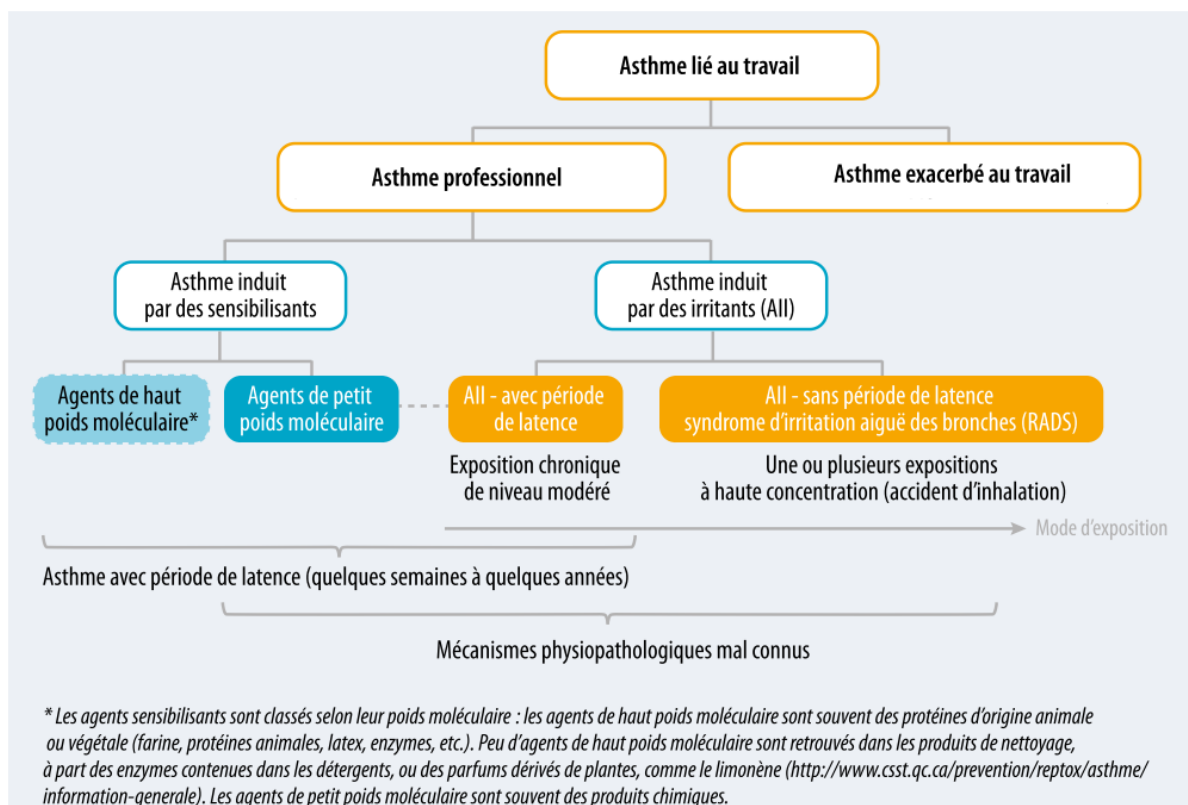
Asthme lié au travail

Asthme professionnel

Asthme exacerbé au travail

Asthme induit par des sensibilisants

Asthme induit par des irritants (AII)

Agents de haut poids moléculaire*

Agents de petit poids moléculaire

AII - avec période de latence

AII - sans période de latence syndrome d'irritation aiguë des bronches (RADS)

Exposition chronique de niveau modéré

Une ou plusieurs expositions à haute concentration (accident d'inhalation)

Mode d'exposition

Asthme avec période de latence (quelques semaines à quelques années)

Mécanismes physiopathologiques mal connus

* Les agents sensibilisants sont classés selon leur poids moléculaire : les agents de haut poids moléculaire sont souvent des protéines d'origine animale ou végétale (farine, protéines animales, latex, enzymes, etc.). Peu d'agents de haut poids moléculaire sont retrouvés dans les produits de nettoyage, à part des enzymes contenues dans les détergents, ou des parfums dérivés de plantes, comme le limonène (http://www.csst.qc.ca/prevention/reptox/asthme/information-generale). Les agents de petit poids moléculaire sont souvent des produits chimiques.